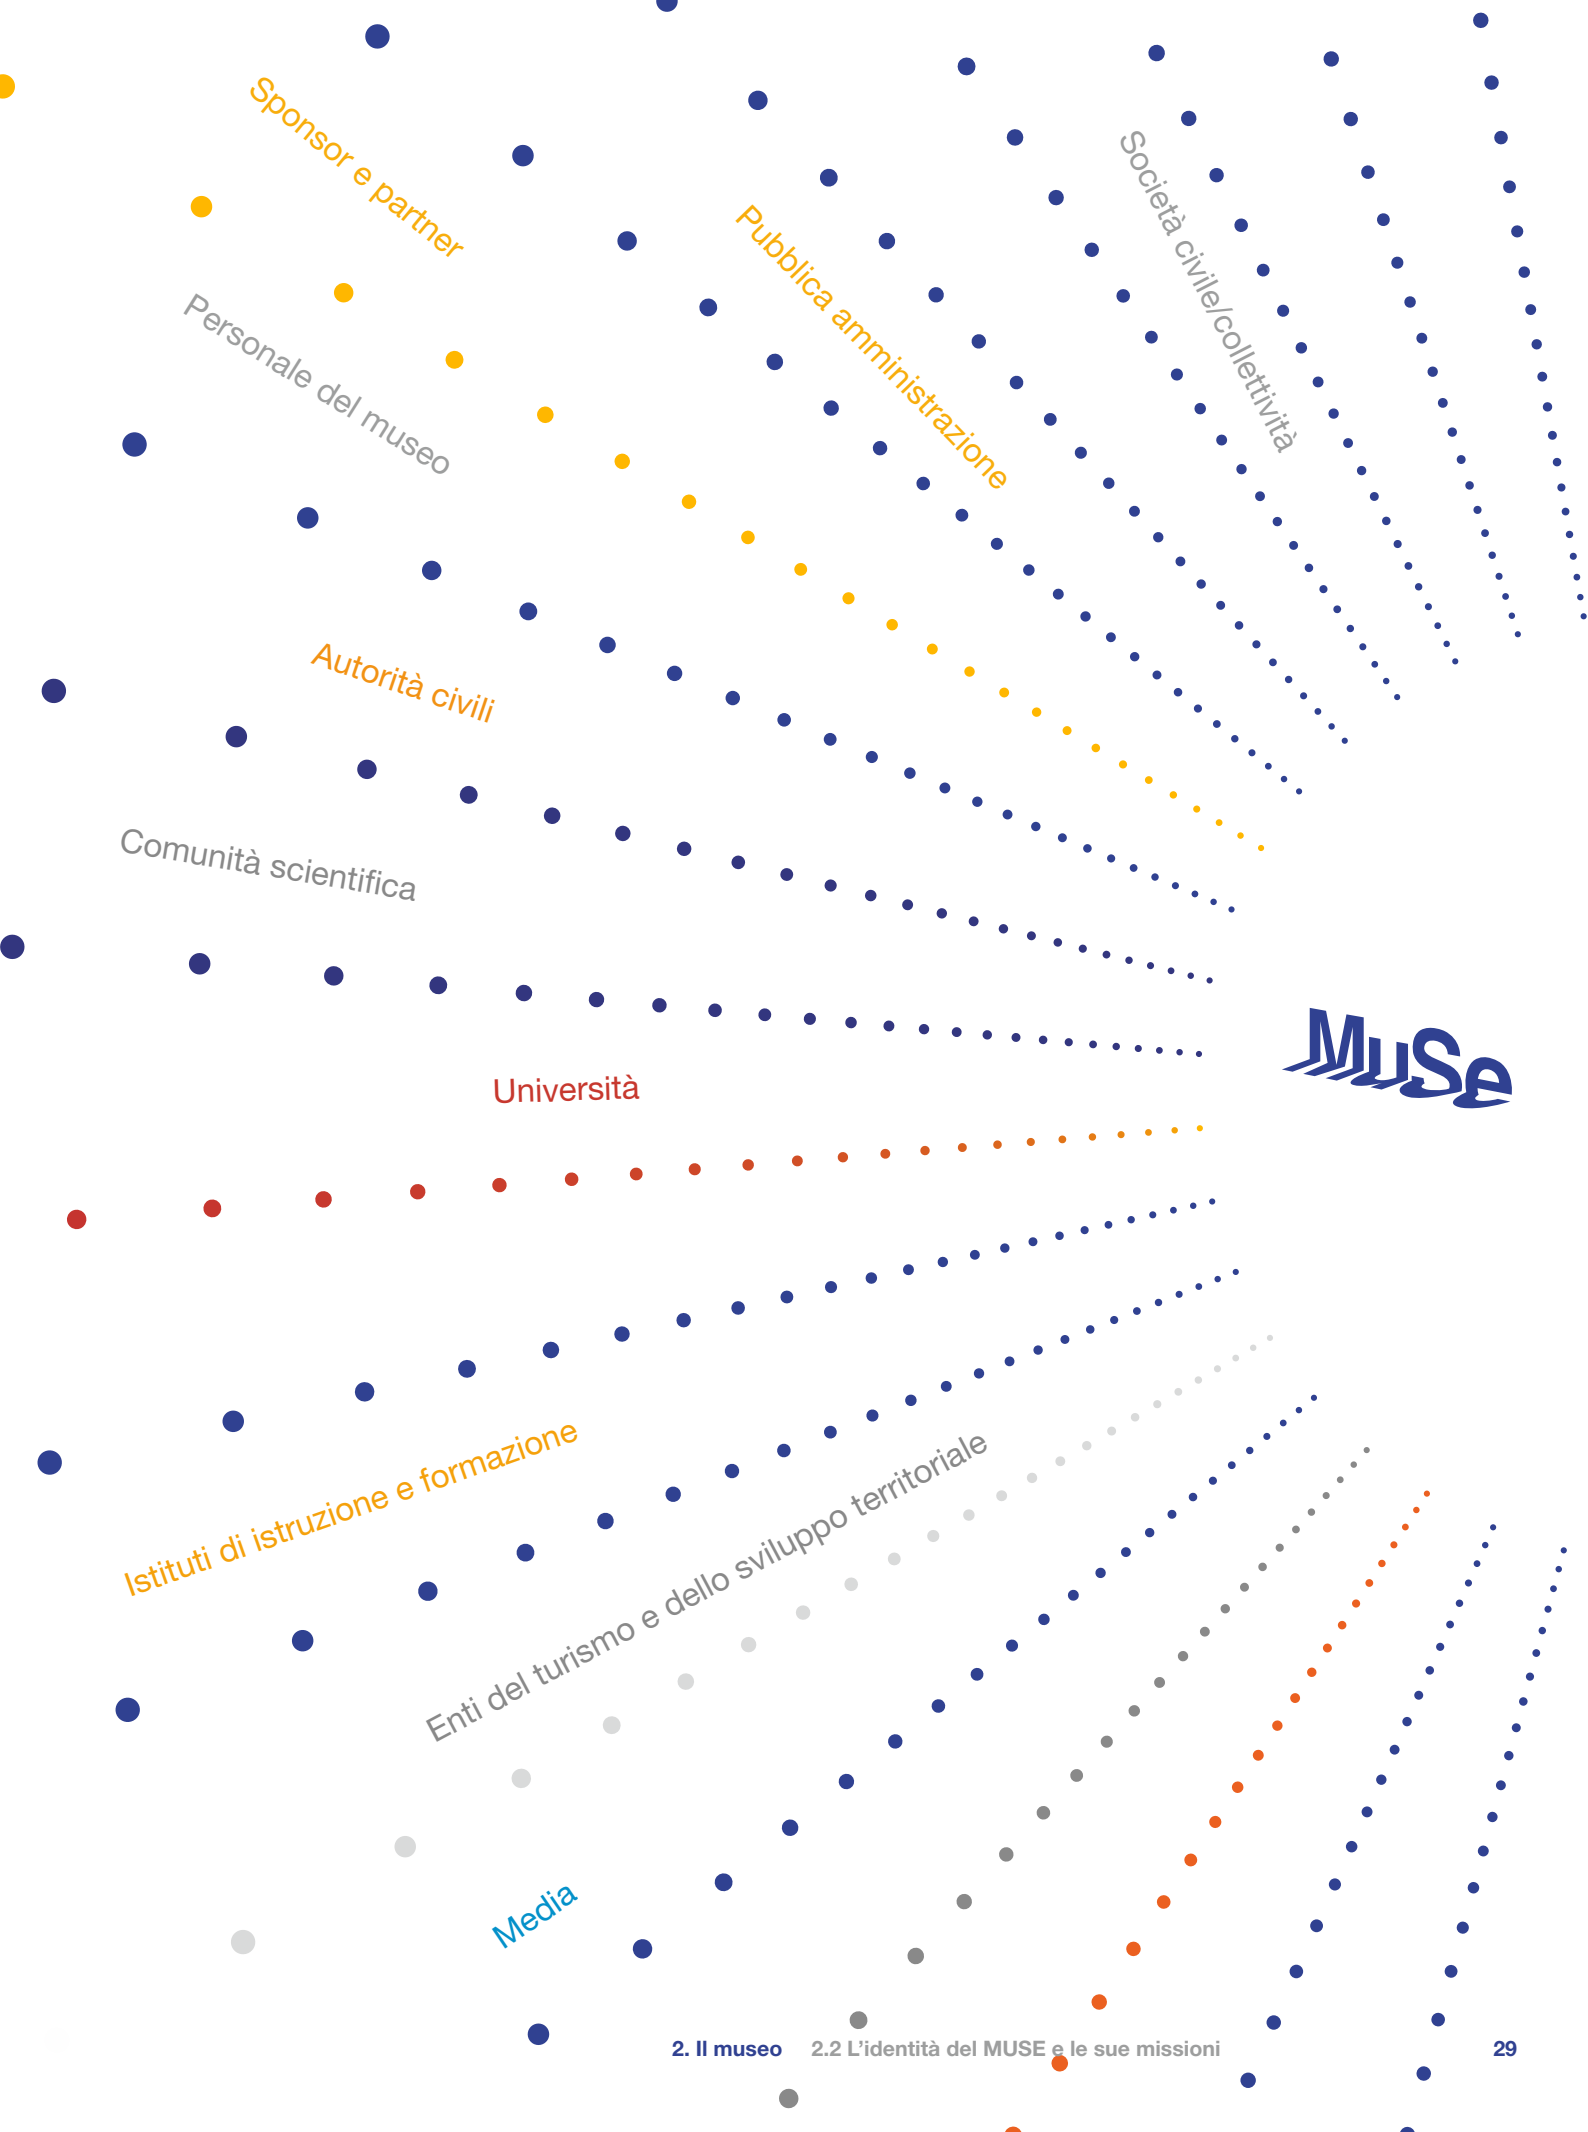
Sponsor e partner

Pubblica amministrazione

Società civile/collettività

Personale del museo

Autorità civili

Comunità scientifica

MuSe

Università

Istituti di istruzione e formazione

Enti del turismo e dello sviluppo territoriale

Media

2. Il museo 2.2 L'identità del MUSE e le sue missioni 29